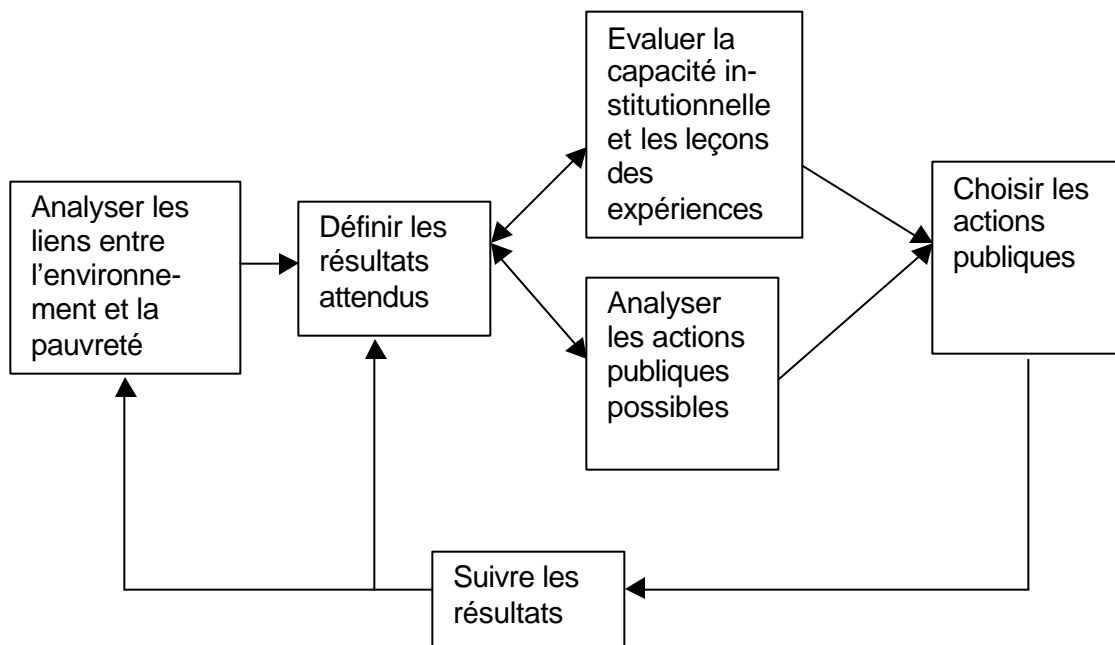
Analyser les liens entre l'environnement et la pauvreté

Définir les résultats attendus

Evaluer la capacité institutionnelle et les leçons des expériences

Analyser les actions publiques possibles

Choisir les actions publiques

Suivre les résultats